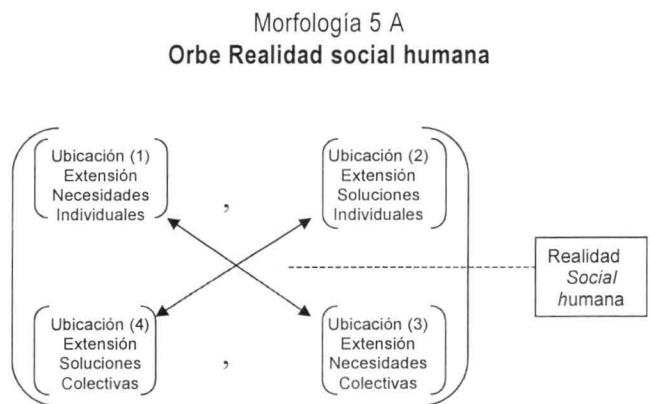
Morfología 5 A
**Orbe Realidad social humana**

Ubicación (1)
Extensión
Necesidades
Individuales

,

Ubicación (2)
Extensión
Soluciones
Individuales

Realidad
*Social*
humana

Ubicación (4)
Extensión
Soluciones
Colectivas

,

Ubicación (3)
Extensión
Necesidades
Colectivas